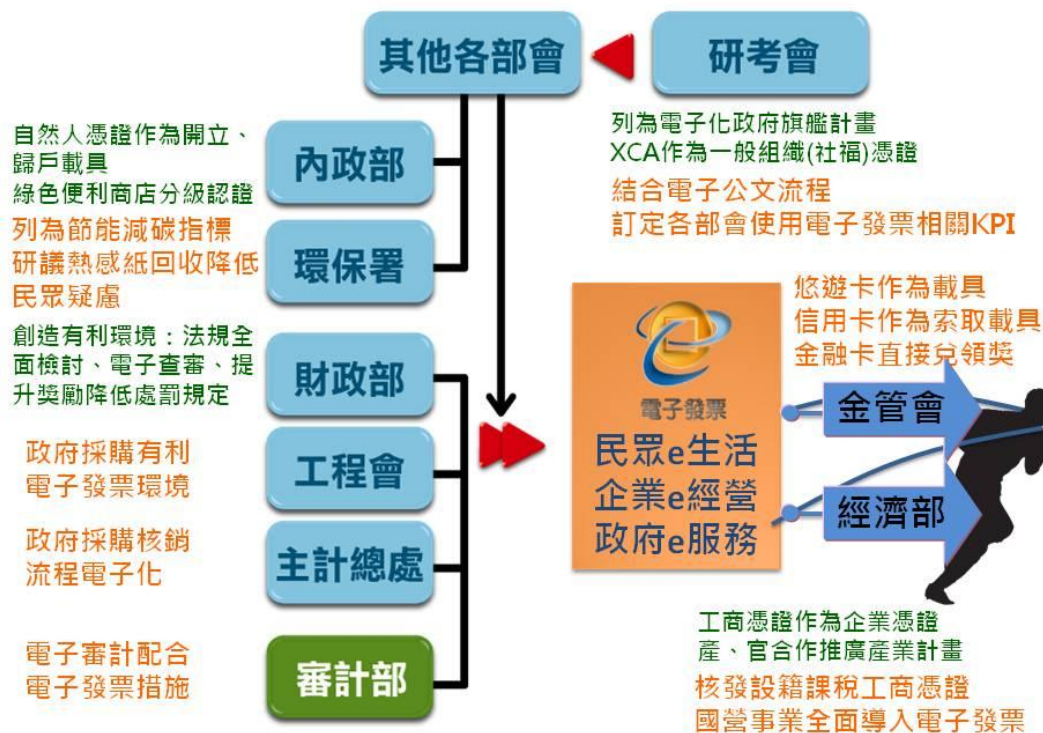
其他各部會

研考會

列為電子化政府旗艦計畫
XCA作為一般組織(社福)憑證
結合電子公文流程
訂定各部會使用電子發票相關KPI

自然人憑證作為開立、歸戶載具
綠色便利商店分級認證

內政部

列為節能減碳指標
研議熱感紙回收降低民眾疑慮

環保署

創造有利環境：法規全面檢討、電子查審、提升獎勵降低處罰規定

財政部

政府採購有利電子發票環境

工程會

政府採購核銷流程電子化

主計總處

電子審計配合電子發票措施

審計部

電子發票
民眾e生活
企業e經營
政府e服務

悠遊卡作為載具
信用卡作為索取載具
金融卡直接兌領獎

金管會

經濟部

工商憑證作為企業憑證
產、官合作推廣產業計畫
核發設籍課稅工商憑證
國營事業全面導入電子發票